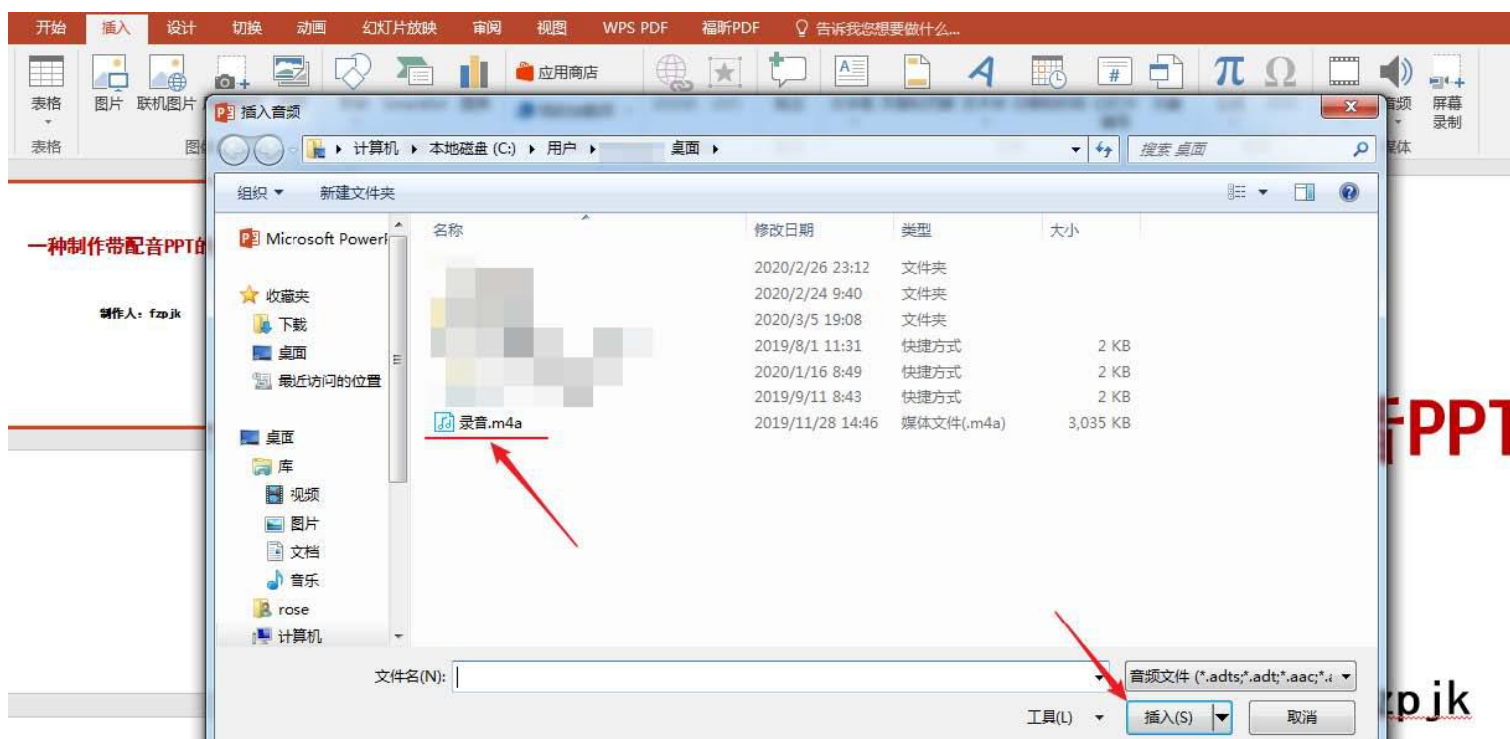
开始 插入 设计 切换 动画 幻灯片放映 审阅 视图 WPS PDF 福昕PDF 告诉我您想要做什么...

表格 图片 联机图片 应用商店 音频 屏幕录制
表格 图 媒体

一种制作带配音PPT的
制作人：fzpjk

插入音频

计算机 ▸ 本地磁盘 (C:) ▸ 用户 ▸ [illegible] 桌面 ▸
搜索 桌面

组织 ▾ 新建文件夹

Microsoft Powerl
收藏夹
下载
桌面
最近访问的位置
桌面
库
视频
图片
文档
音乐
rose
计算机

| 名称 | 修改日期 | 类型 | 大小 |
|---|---|---|---|
| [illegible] | 2020/2/26 23:12 | 文件夹 | |
| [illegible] | 2020/2/24 9:40 | 文件夹 | |
| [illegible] | 2020/3/5 19:08 | 文件夹 | |
| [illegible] | 2019/8/1 11:31 | 快捷方式 | 2 KB |
| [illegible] | 2020/1/16 8:49 | 快捷方式 | 2 KB |
| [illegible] | 2019/9/11 8:43 | 快捷方式 | 2 KB |
| 录音.m4a | 2019/11/28 14:46 | 媒体文件(.m4a) | 3,035 KB |

文件名(N):
音频文件 (*.adts;*.adt;*.aac;*.
工具(L) ▾ 插入(S) 取消

PPT
zp jk